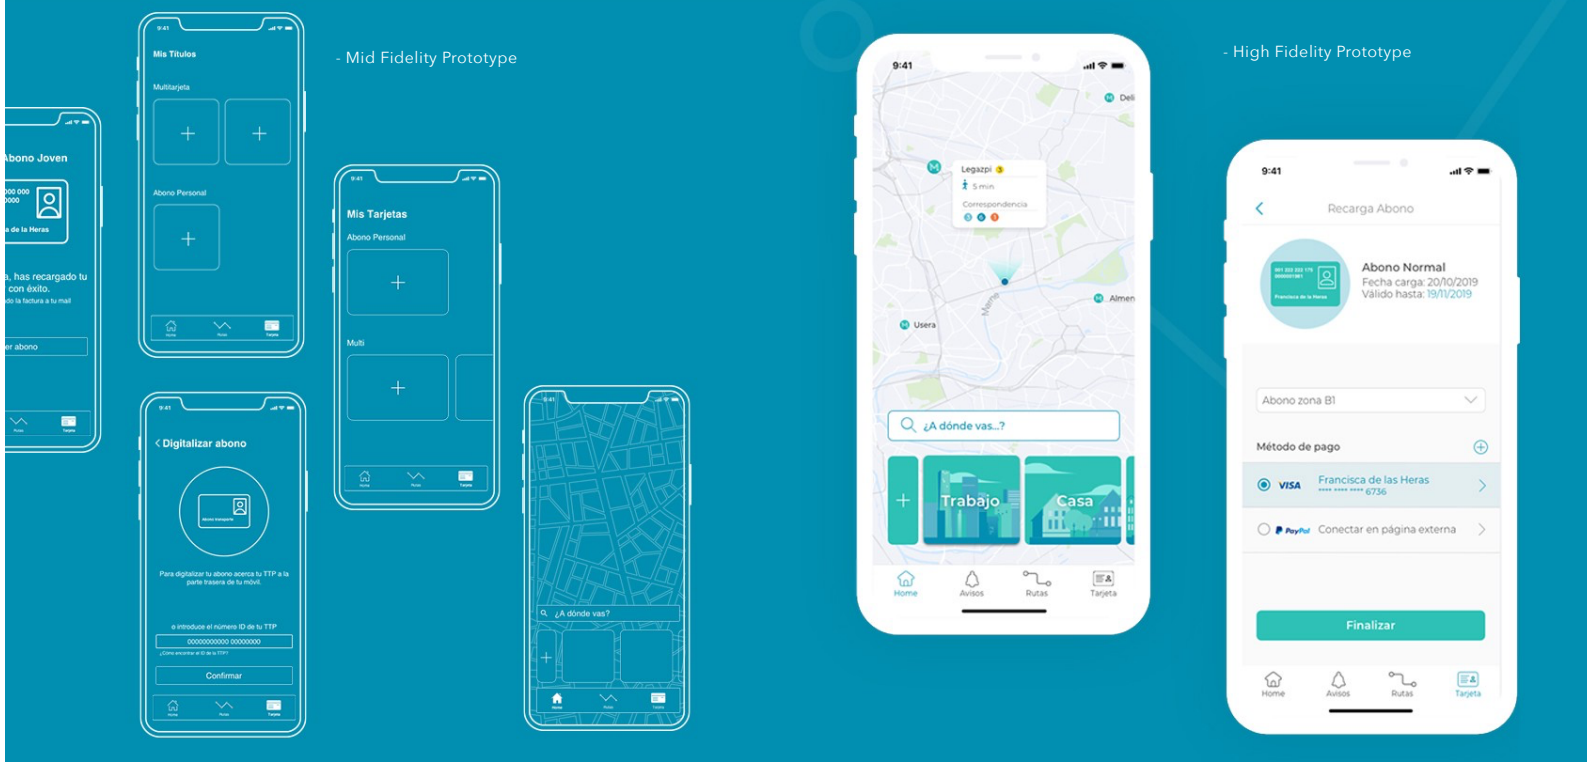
- Mid Fidelity Prototype

Abono Joven
000 000
000
a de la Heras
a, has recargado tu con éxito.
do la factura a tu mail
er abono

9:41
Mis Títulos
Multitarjeta
+
+
Abono Personal
+
Home Rutas Tarjeta

9:41
Mis Tarjetas
Abono Personal
+
Multi
+

9:41
Digitalizar abono
Abono Transporte
Para digitalizar tu abono acerca tu TTP a la parte trasera de tu móvil.
o introduce el número ID de tu TTP
00000000000 00000000
¿Cómo encontrar el ID de tu TTP?
Confirmar

9:41
¿A dónde vas?
+

- High Fidelity Prototype

9:41
Deli
Legazpi 3
5 min
Correspondencia
Almen
Usera
¿A dónde vas...?
+
Trabajo
Casa
Home Avisos Rutas Tarjeta

9:41
Recarga Abono
Francisca de las Heras
Abono Normal
Fecha carga: 20/10/2019
Válido hasta: 19/11/2019
Abono zona B1
Método de pago
VISA Francisca de las Heras
**** **** **** 6736
PayPal Conectar en página externa
Finalizar
Home Avisos Rutas Tarjeta